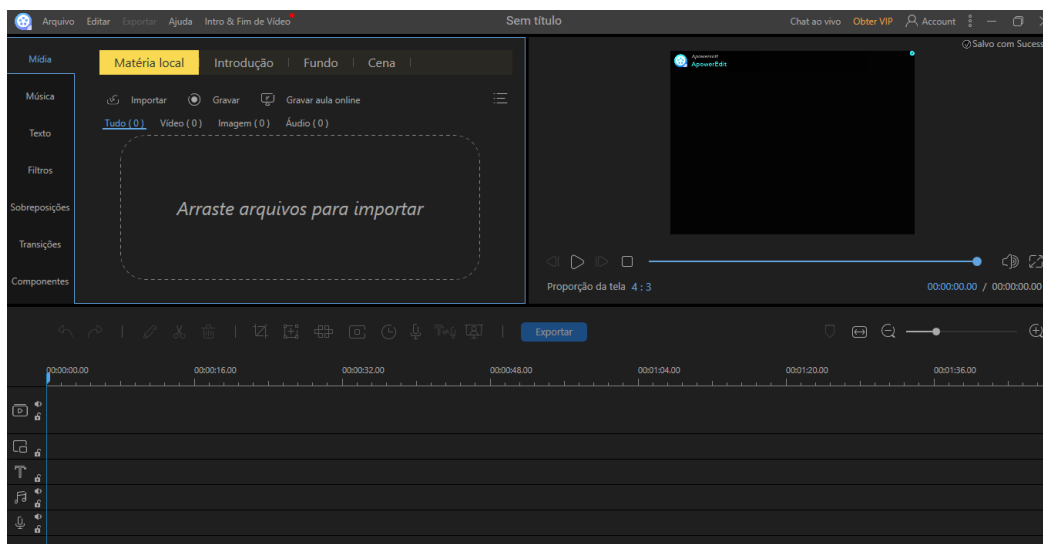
Arquivo Editar Exportar Ajuda Intro & Fim de Vídeo

Sem título

Chat ao vivo Obter VIP Account

Salvo com Sucesso

Mídia

Música

Texto

Filtros

Sobreposições

Transições

Componentes

Matéria local | Introdução | Fundo | Cena

Importar Gravar Gravar aula online

Tudo ( 0 ) Vídeo ( 0 ) Imagem ( 0 ) Áudio ( 0 )

Arraste arquivos para importar

Apowersoft
ApowerEdit

Proporção da tela 4 : 3

00:00:00.00 / 00:00:00.00

Exportar

00:00:00.00 00:00:16.00 00:00:32.00 00:00:48.00 00:01:04.00 00:01:20.00 00:01:36.00